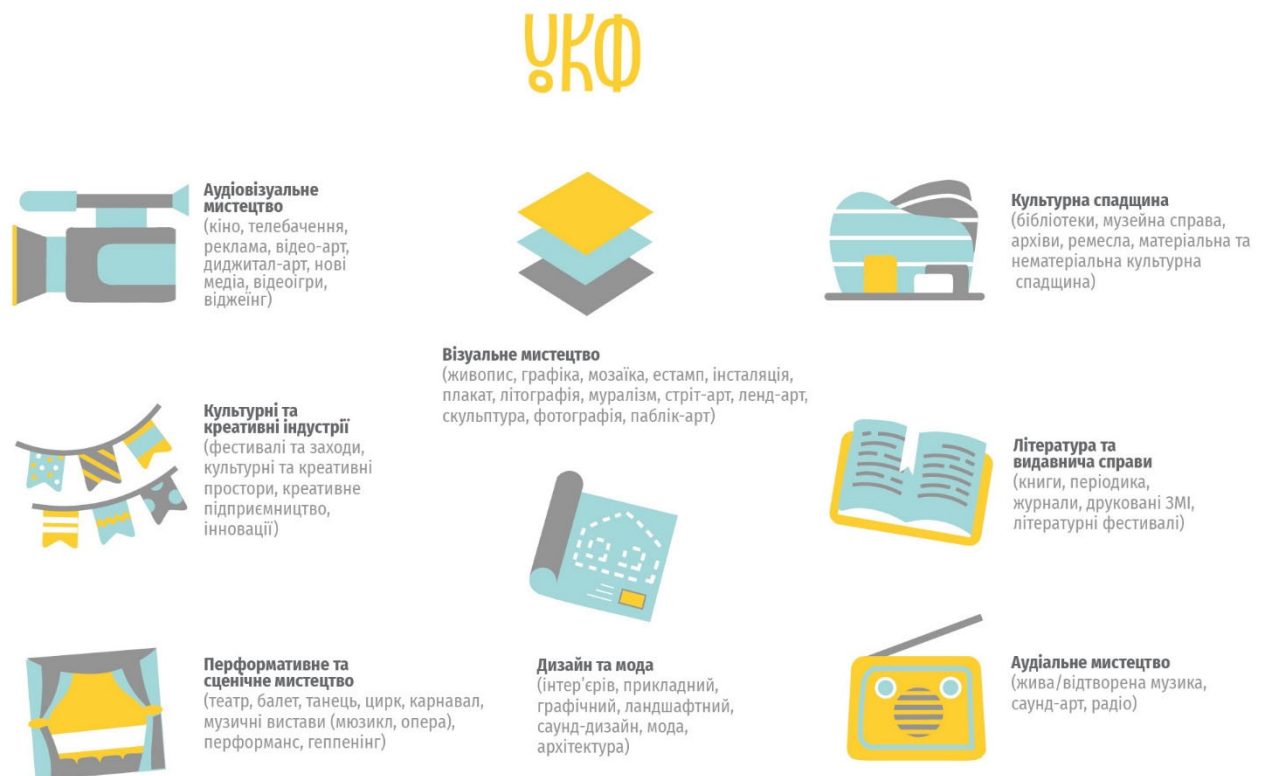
УКФ

Аудіовізуальне мистецтво
(кіно, телебачення, реклама, відео-арт, диджитал-арт, нові медіа, відеоігри, віджеїнг)

Культурна спадщина
(бібліотеки, музейна справа, архіви, ремесла, матеріальна та нематеріальна культурна спадщина)

Візуальне мистецтво
(живопис, графіка, мозаїка, естамп, інсталяція, плакат, літографія, муралізм, стріт-арт, ленд-арт, скульптура, фотографія, паблік-арт)

Культурні та креативні індустрії
(фестивалі та заходи, культурні та креативні простори, креативне підприємництво, інновації)

Література та видавнича справи
(книги, періодика, журнали, друковані ЗМІ, літературні фестивалі)

Перформативне та сценічне мистецтво
(театр, балет, танець, цирк, карнавал, музичні вистави (мюзикл, опера), перформанс, геппенінг)

Дизайн та мода
(інтер'єрів, прикладний, графічний, ландшафтний, саунд-дизайн, мода, архітектура)

Аудіальне мистецтво
(жива/відтворена музика, саунд-арт, радіо)